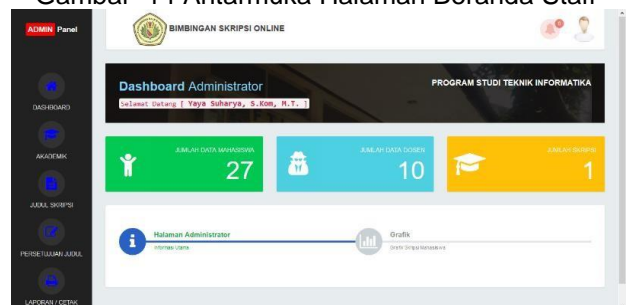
Gambar 4 Antarmuka Halaman Beranda Staff

ADMIN Panel

BIMBINGAN SKRIPSI ONLINE

DASHBOARD

AKADEMIK

JUDUL SKRIPSI

PERSETUJUAN JUDUL

LAPORAN / CETAK

Dashboard Administrator

Selamat Datang [ Yaya Suharya, S.Kom, M.T. ]

PROGRAM STUDI TEKNIK INFORMATIKA

JUMLAH DATA MAHASISWA

27

JUMLAH DATA DOSEN

10

JUMLAH SKRIPSI

1

Halaman Administrator

Informasi Utama

Grafik

Grafik Skripsi Mahasiswa